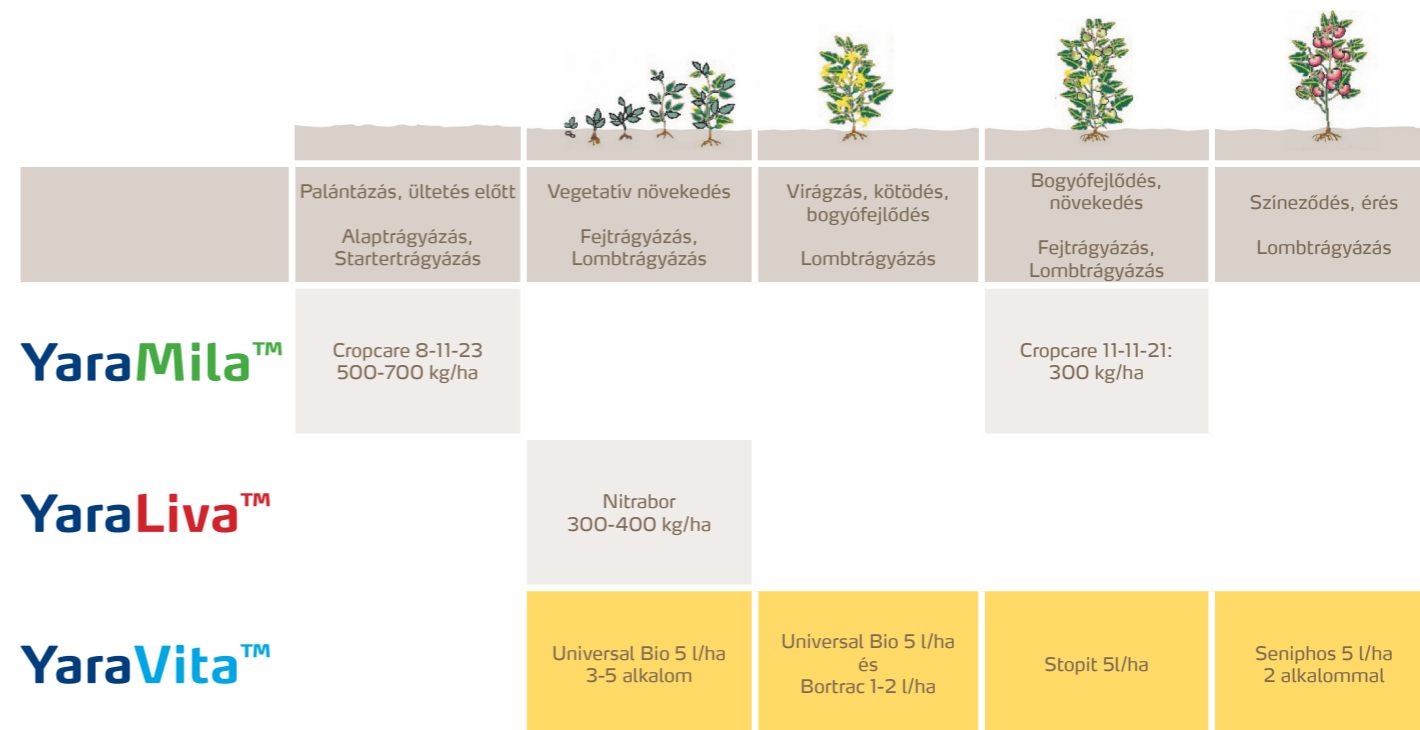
| | Palántázás, ültetés előtt<br><br>Alaptrágyázás, Startertrágyázás | Vegetatív növekedés<br><br>Fejtrágyázás, Lombtrágyázás | Virágzás, kötődés, bogyófejlődés<br><br>Lombtrágyázás | Bogyófejlődés, növekedés<br><br>Fejtrágyázás, Lombtrágyázás | Színeződés, érés<br><br>Lombtrágyázás |
|---|---|---|---|---|---|
| YaraMila™ | Cropcare 8-11-23<br>500-700 kg/ha | | | Cropcare 11-11-21:<br>300 kg/ha | |
| YaraLiva™ | | Nitrabor<br>300-400 kg/ha | | | |
| YaraVita™ | | Universal Bio 5 l/ha<br>3-5 alkalom | Universal Bio 5 l/ha<br>és<br>Bortrac 1-2 l/ha | Stopit 5l/ha | Seniphos 5 l/ha<br>2 alkalommal |